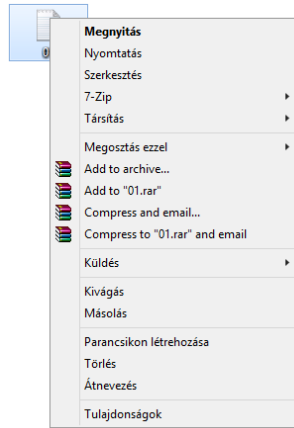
Megnyitás
Nyomtatás
Szerkesztés
7-Zip
Társítás

Megosztás ezzel
Add to archive...
Add to "01.rar"
Compress and email...
Compress to "01.rar" and email

Küldés

Kivágás
Másolás

Parancsikon létrehozása
Törlés
Átnevezés

Tulajdonságok